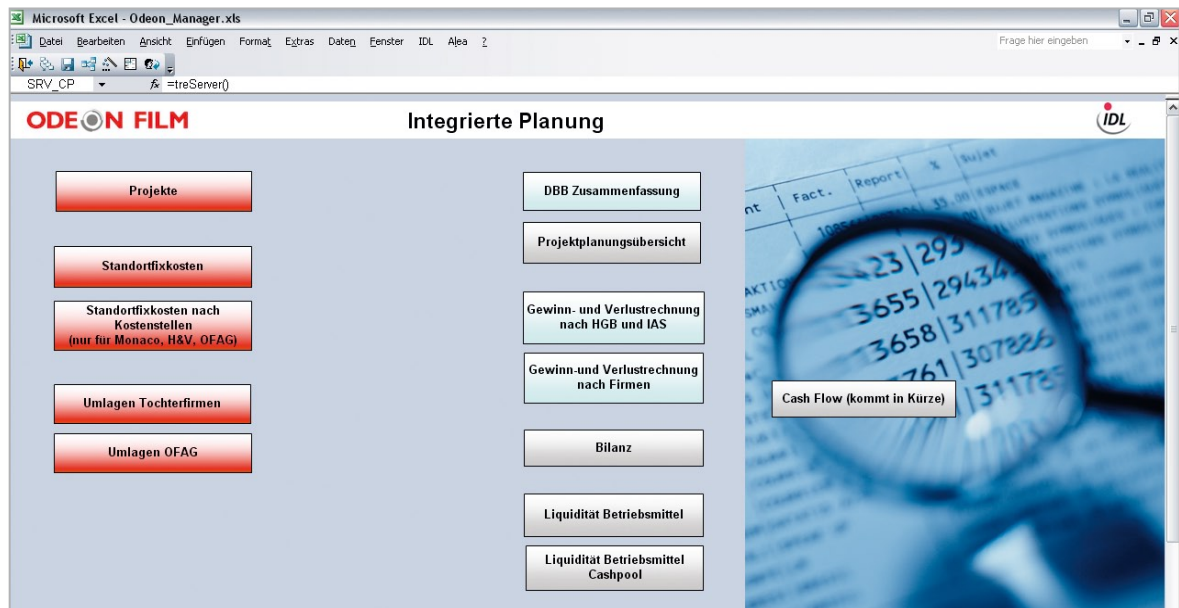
Microsoft Excel - Odeon_Manager.xls

Datei Bearbeiten Ansicht Einfügen Format Extras Daten Fenster IDL Alea ?

Frage hier eingeben

SRV_CP

$f_x$ =treServer()

ODEON FILM

Integrierte Planung

IDL

Projekte

Standortfixkosten

Standortfixkosten nach Kostenstellen (nur für Monaco, H&V, OFAG)

Umlagen Tochterfirmen

Umlagen OFAG

DBB Zusammenfassung

Projektplanungsübersicht

Gewinn- und Verlustrechnung nach HGB und IAS

Gewinn-und Verlustrechnung nach Firmen

Bilanz

Liquidität Betriebsmittel

Liquidität Betriebsmittel Cashpool

Cash Flow (kommt in Kürze)

nt Fact. Report % Sujet

423 293

3655 29434

3658 311785

761 307826

311785